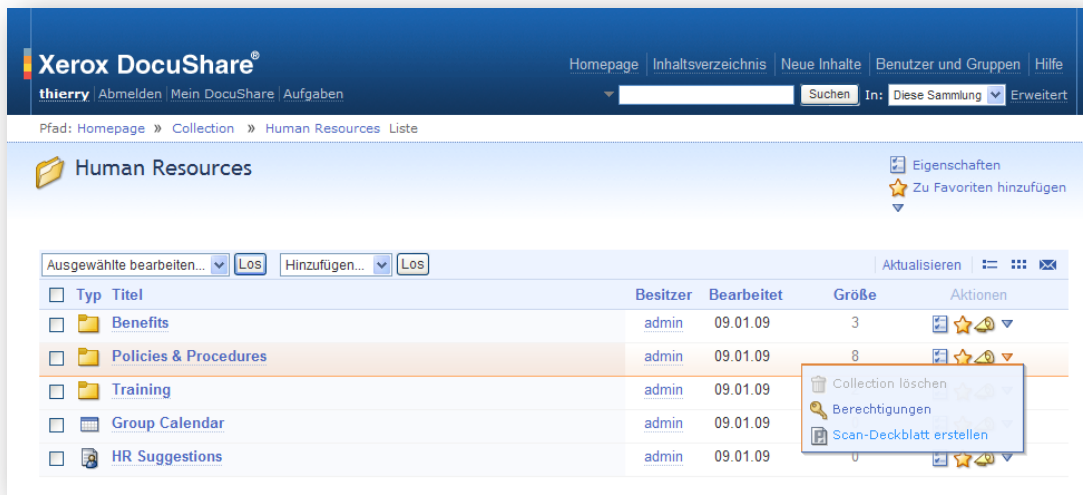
Xerox DocuShare®

thierry | Abmelden | Mein DocuShare | Aufgaben

Homepage | Inhaltsverzeichnis | Neue Inhalte | Benutzer und Gruppen | Hilfe

Suchen In: Diese Sammlung Erweitert

Pfad: Homepage » Collection » Human Resources Liste

Human Resources

Eigenschaften
Zu Favoriten hinzufügen

Ausgewählte bearbeiten... Los Hinzufügen... Los

Aktualisieren

| Typ | Titel | Besitzer | Bearbeitet | Größe | Aktionen |
|---|---|---|---|---|---|
| | Benefits | admin | 09.01.09 | 3 | |
| | Policies & Procedures | admin | 09.01.09 | 8 | |
| | Training | admin | 09.01.09 | | |
| | Group Calendar | admin | 09.01.09 | | |
| | HR Suggestions | admin | 09.01.09 | 0 | |

Collection löschen
Berechtigungen
Scan-Deckblatt erstellen